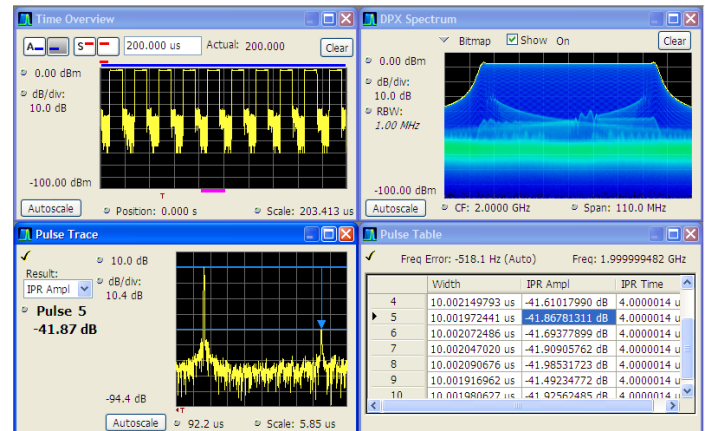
Time Overview

A S 200.000 us Actual: 200.000 Clear

0.00 dBm

dB/div:
10.0 dB

-100.00 dBm

T

Autoscale Position: 0.000 s Scale: 203.413 us

DPX Spectrum

Bitmap Show On Clear

0.00 dBm

dB/div:
10.0 dB

RBW:
1.00 MHz

-100.00 dBm

Autoscale CF: 2.0000 GHz Span: 110.0 MHz

Pulse Trace

✓

Result:
IPR Ampl

Pulse 5
-41.87 dB

10.0 dB

dB/div:
10.4 dB

-94.4 dB

T

Autoscale 92.2 us Scale: 5.85 us

Pulse Table

✓ Freq Error: -518.1 Hz (Auto) Freq: 1.999999482 GHz

| | Width | IPR Ampl | IPR Time |
|---|---|---|---|
| 4 | 10.002149793 us | -41.61017990 dB | 4.0000014 u |
| 5 | 10.001972441 us | -41.86781311 dB | 4.0000014 u |
| 6 | 10.002072486 us | -41.69377899 dB | 4.0000014 u |
| 7 | 10.002047020 us | -41.90905762 dB | 4.0000014 u |
| 8 | 10.002090676 us | -41.98531723 dB | 4.0000014 u |
| 9 | 10.001916962 us | -41.49234772 dB | 4.0000014 u |
| 10 | 10.001980627 us | -41.92562485 dB | 4.0000014 u |